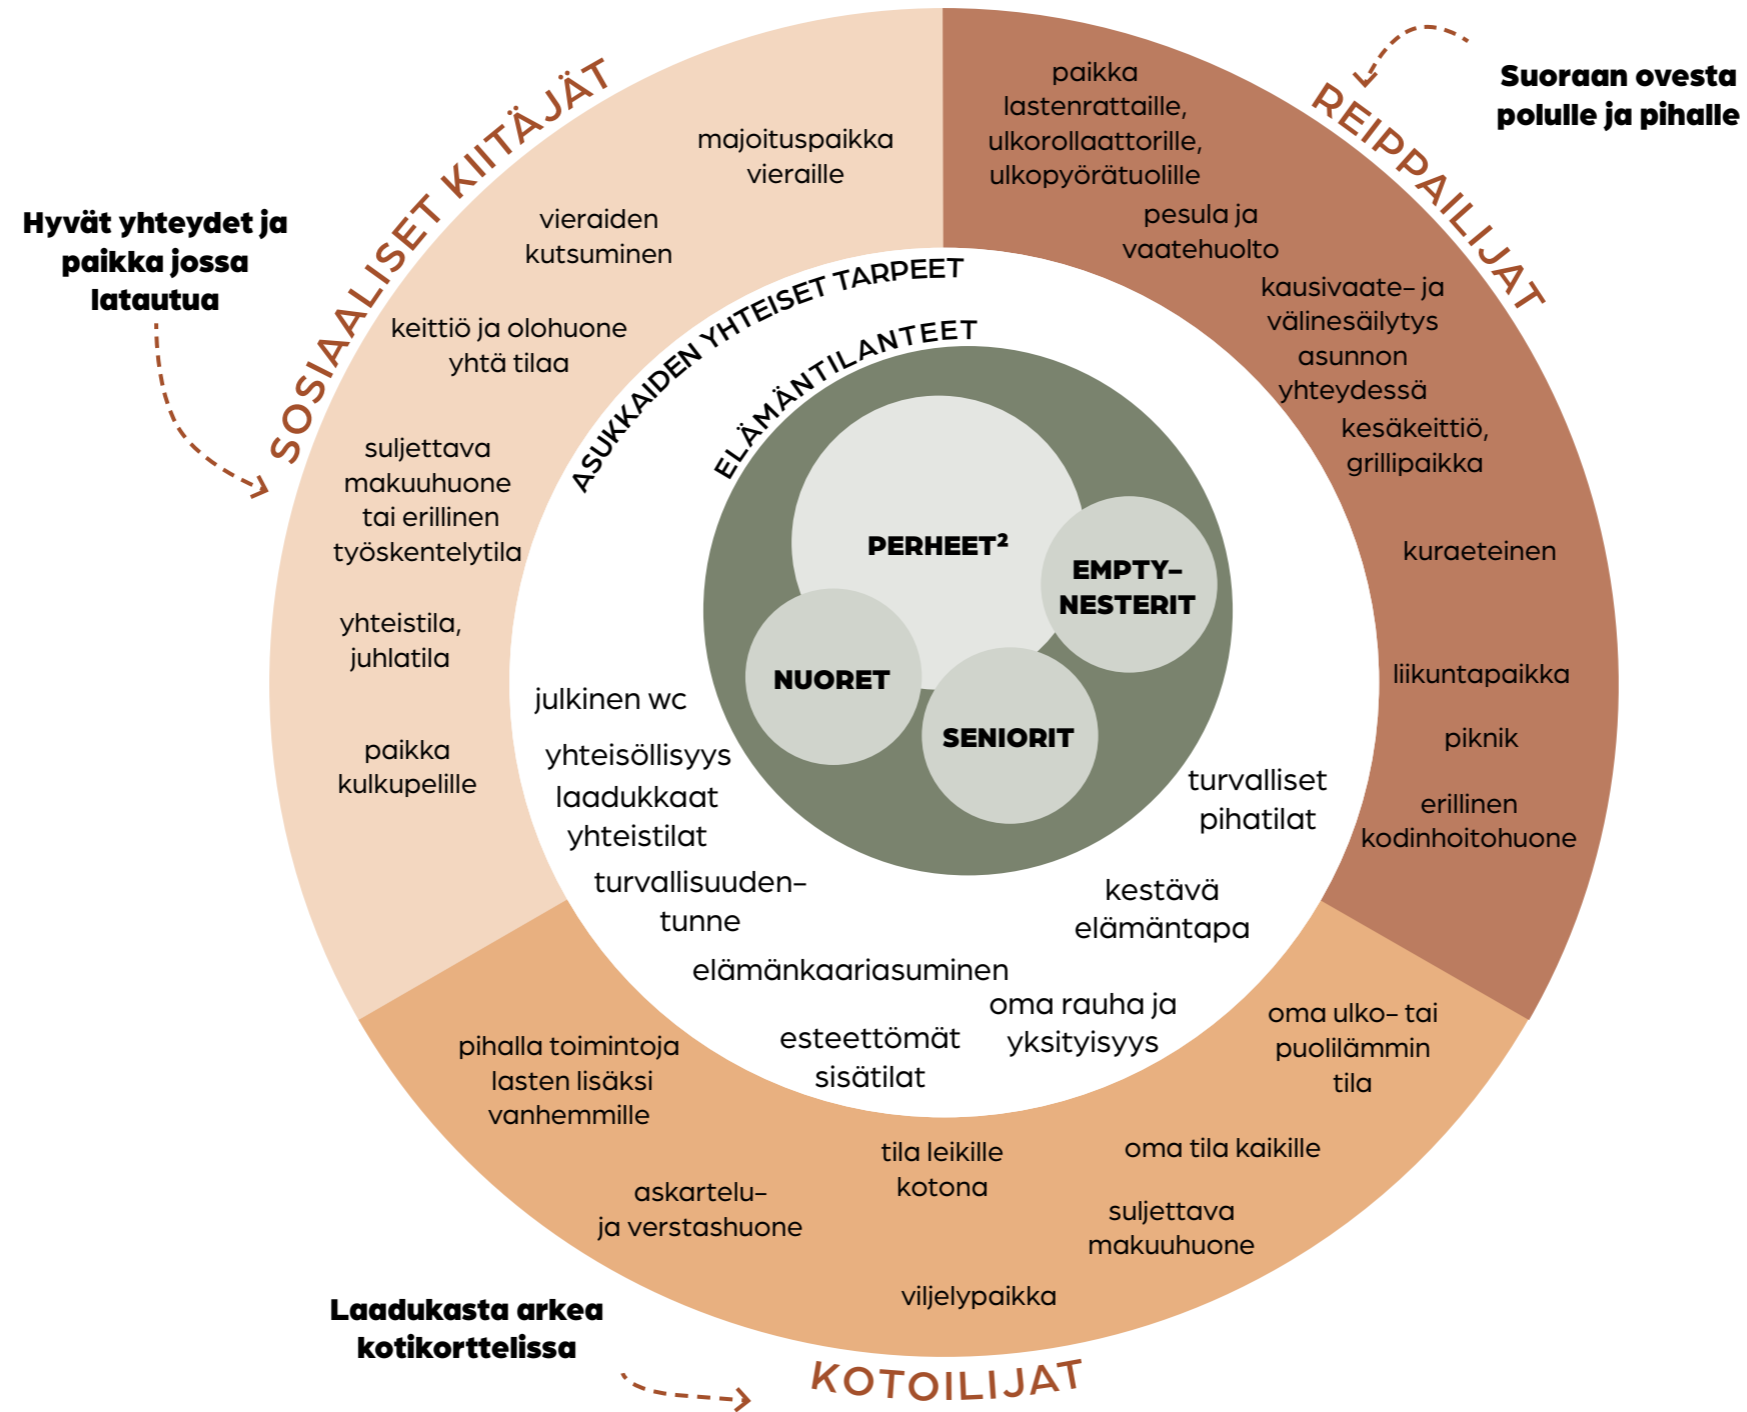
Hyvät yhteydet ja paikka jossa latautua

SOSIAALISET KIITÄJÄT

majoituspaikka vieraille

vieraiden kutsuminen

keittiö ja olohuone yhtä tilaa

suljettava makuuhuone tai erillinen työskentelytila

yhteistila, juhlatila

paikka kulkupelille

Suoraan ovesta polulle ja pihalle

REIPPAILIJAT

paikka lastenrattaille, ulkorollaattorille, ulkopyörätuolille

pesula ja vaatehuolto

kausivaate- ja välinesäilytys asunnon yhteydessä

kesäkeittiö, grillipaikka

kuraeteinen

liikuntapaikka

piknik

erillinen kodinhoitohuone

ASUKKAIDEN YHTEISET TARPEET

ELÄMÄNTILANTEET

PERHEET$^2$

EMPTY-NESTERIT

NUORET

SENIORIT

julkinen wc

yhteisöllisyys

laadukkaat yhteistilat

turvallisuuden-tunne

elämänkaariasuminen

esteettömät sisätilat

oma rauha ja yksityisyys

kestävä elämäntapa

turvalliset pihatilat

pihalla toimintoja lasten lisäksi vanhemmille

askartelu- ja verstashuone

tila leikille kotona

viljelypaikka

suljettava makuuhuone

oma tila kaikille

oma ulko- tai puolilämmin tila

Laadukasta arkea kotikorttelissa

KOTOILIJAT